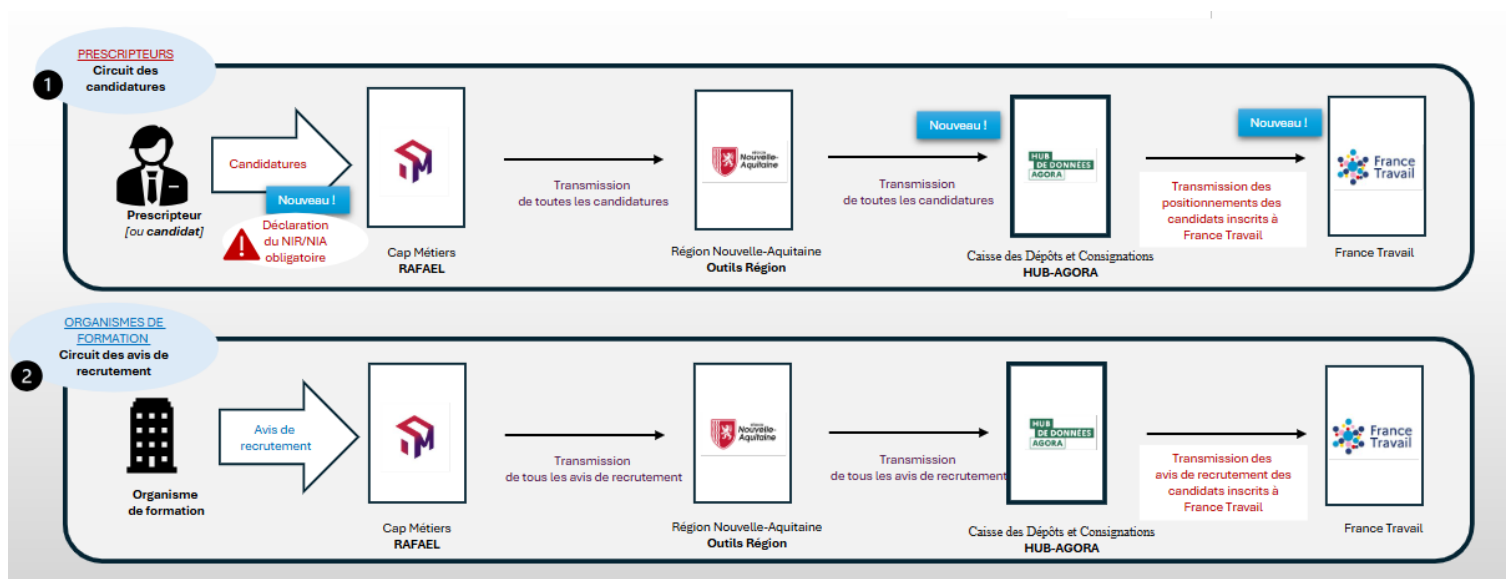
PRESCRIPTEURS
Circuit des candidatures

1

Candidatures

Nouveau !

Prescripteur
[ou candidat]

Déclaration du NIR/NIA obligatoire

Cap Métiers
RAFAEL

Transmission
de toutes les candidatures

Nouvelle-Aquitaine

Région Nouvelle-Aquitaine
Outils Région

Nouveau !

Transmission
de toutes les candidatures

HUB DE DONNÉES AGORA

Caisse des Dépôts et Consignations
HUB-AGORA

Nouveau !

Transmission des positionnements des candidats inscrits à France Travail

France Travail

France Travail

ORGANISMES DE FORMATION
Circuit des avis de recrutement

2

Avis de recrutement

Organisme de formation

Cap Métiers
RAFAEL

Transmission
de tous les avis de recrutement

Nouvelle-Aquitaine

Région Nouvelle-Aquitaine
Outils Région

Transmission
de tous les avis de recrutement

HUB DE DONNÉES AGORA

Caisse des Dépôts et Consignations
HUB-AGORA

Transmission des avis de recrutement des candidats inscrits à France Travail

France Travail

France Travail